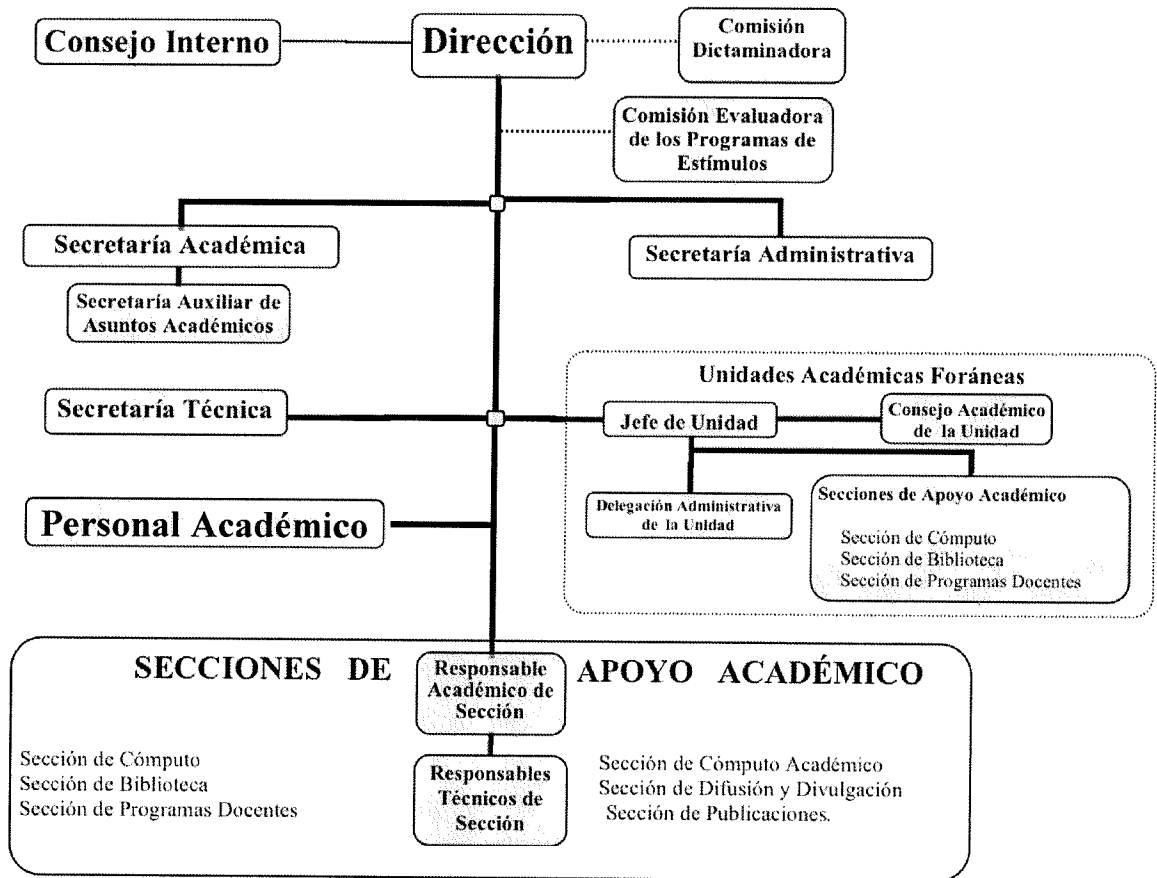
Consejo Interno

Dirección

Comisión Dictaminadora

Comisión Evaluadora de los Programas de Estímulos

Secretaría Académica

Secretaría Administrativa

Secretaría Auxiliar de Asuntos Académicos

Unidades Académicas Foráneas

Secretaría Técnica

Jefe de Unidad

Consejo Académico de la Unidad

Delegación Administrativa de la Unidad

Secciones de Apoyo Académico

Sección de Cómputo
Sección de Biblioteca
Sección de Programas Docentes

Personal Académico

SECCIONES DE

Responsable Académico de Sección

APOYO ACADÉMICO

Sección de Cómputo
Sección de Biblioteca
Sección de Programas Docentes

Responsables Técnicos de Sección

Sección de Cómputo Académico
Sección de Difusión y Divulgación
Sección de Publicaciones.